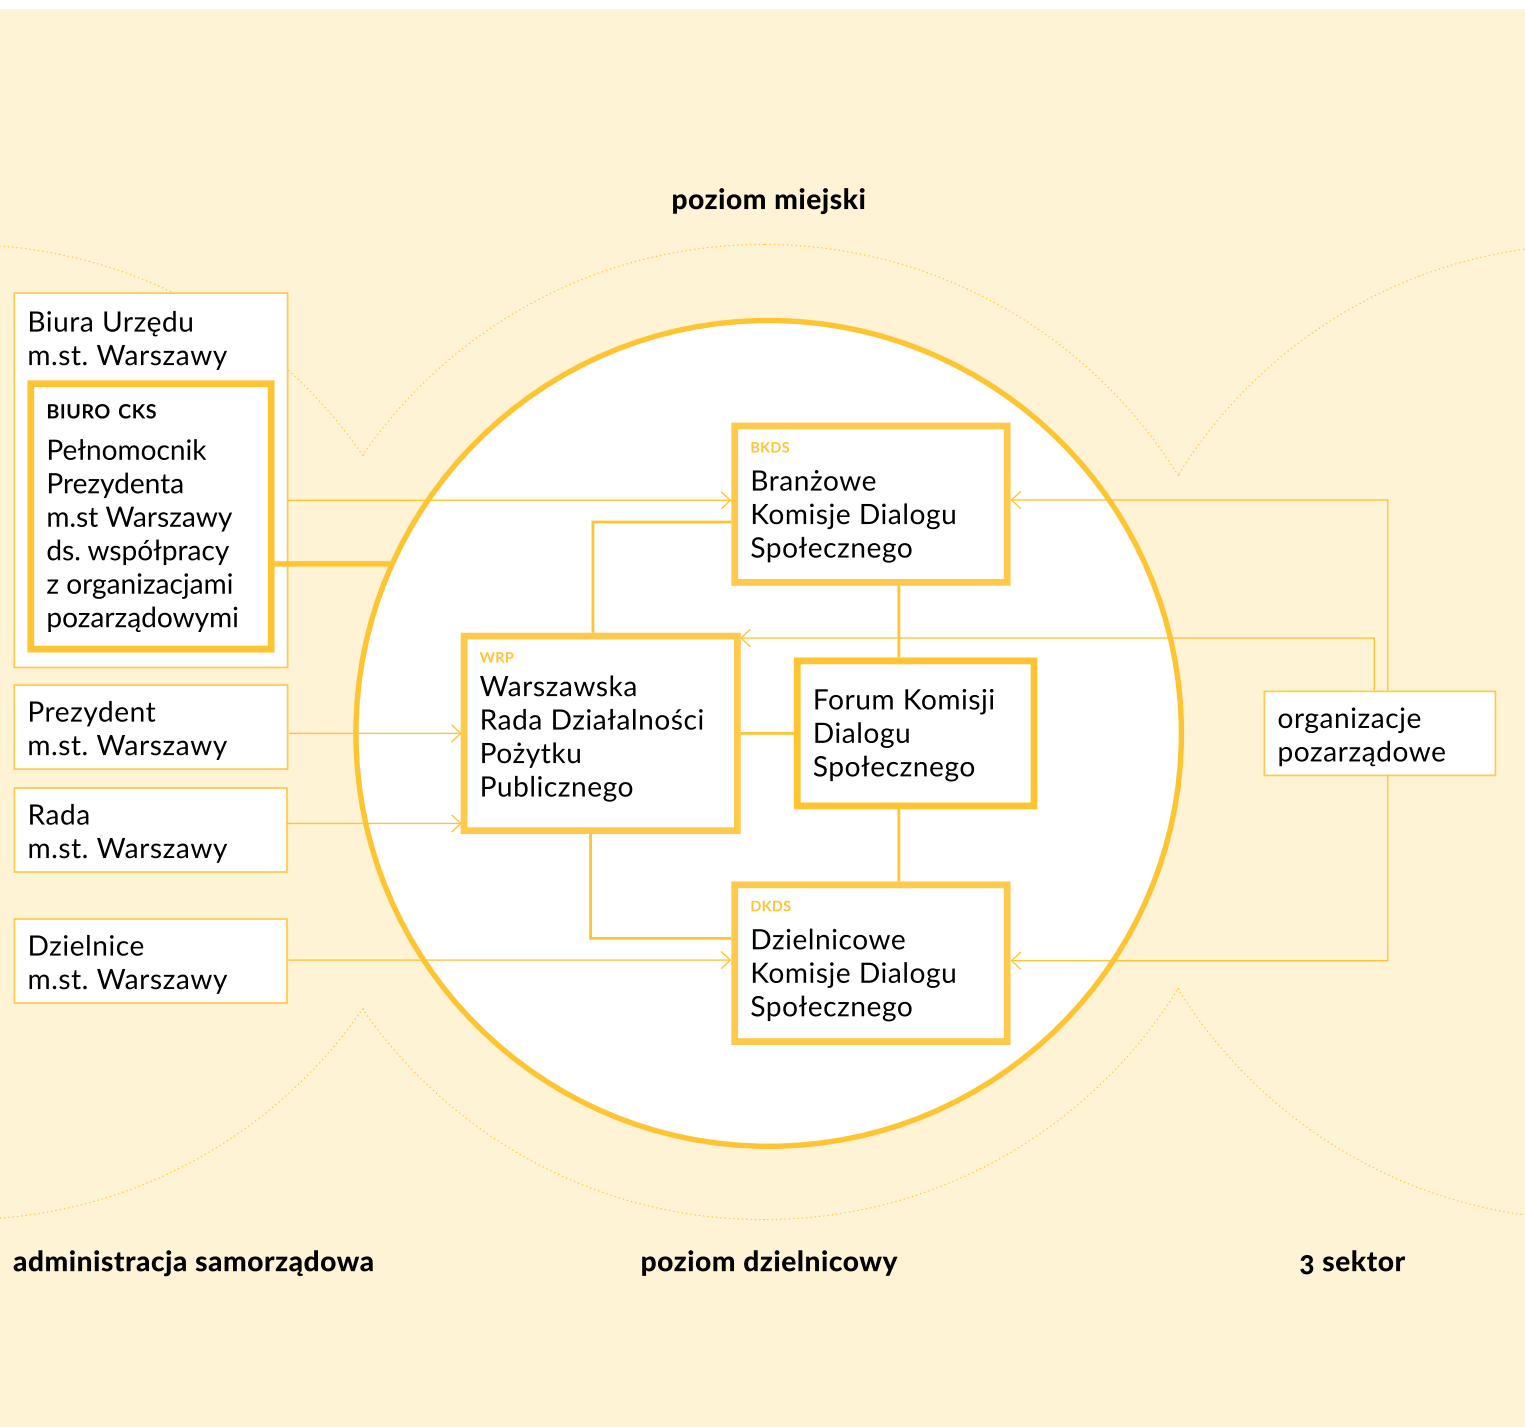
poziom miejski

Biura Urzędu m.st. Warszawy

BIURO CKS
Pełnomocnik Prezydenta m.st Warszawy ds. współpracy z organizacjami pozarządowymi

Prezydent m.st. Warszawy

Rada m.st. Warszawy

Dzielnice m.st. Warszawy

BKDS
Branżowe Komisje Dialogu Społecznego

WRP
Warszawska Rada Działalności Pożytku Publicznego

Forum Komisji Dialogu Społecznego

DKDS
Dzielnicowe Komisje Dialogu Społecznego

organizacje pozarządowe

administracja samorządowa

poziom dzielnicowy

3 sektor